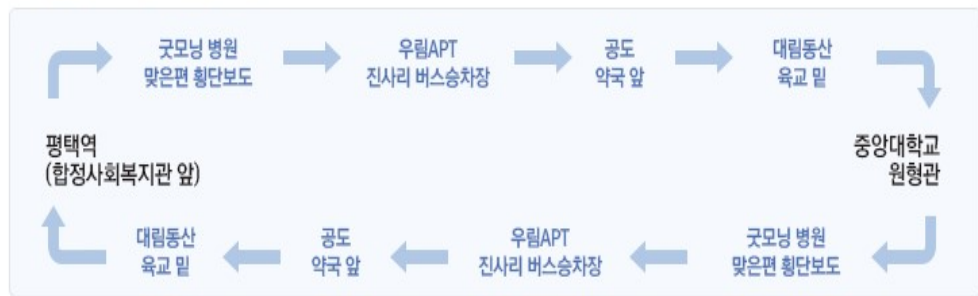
굿모닝 병원
맞은편 횡단보도

우림APT
진사리 버스승차장

공도
약국 앞

대림동산
육교 밑

평택역
(합정사회복지관 앞)

중앙대학교
원형관

대림동산
육교 밑

공도
약국 앞

우림APT
진사리 버스승차장

굿모닝 병원
맞은편 횡단보도